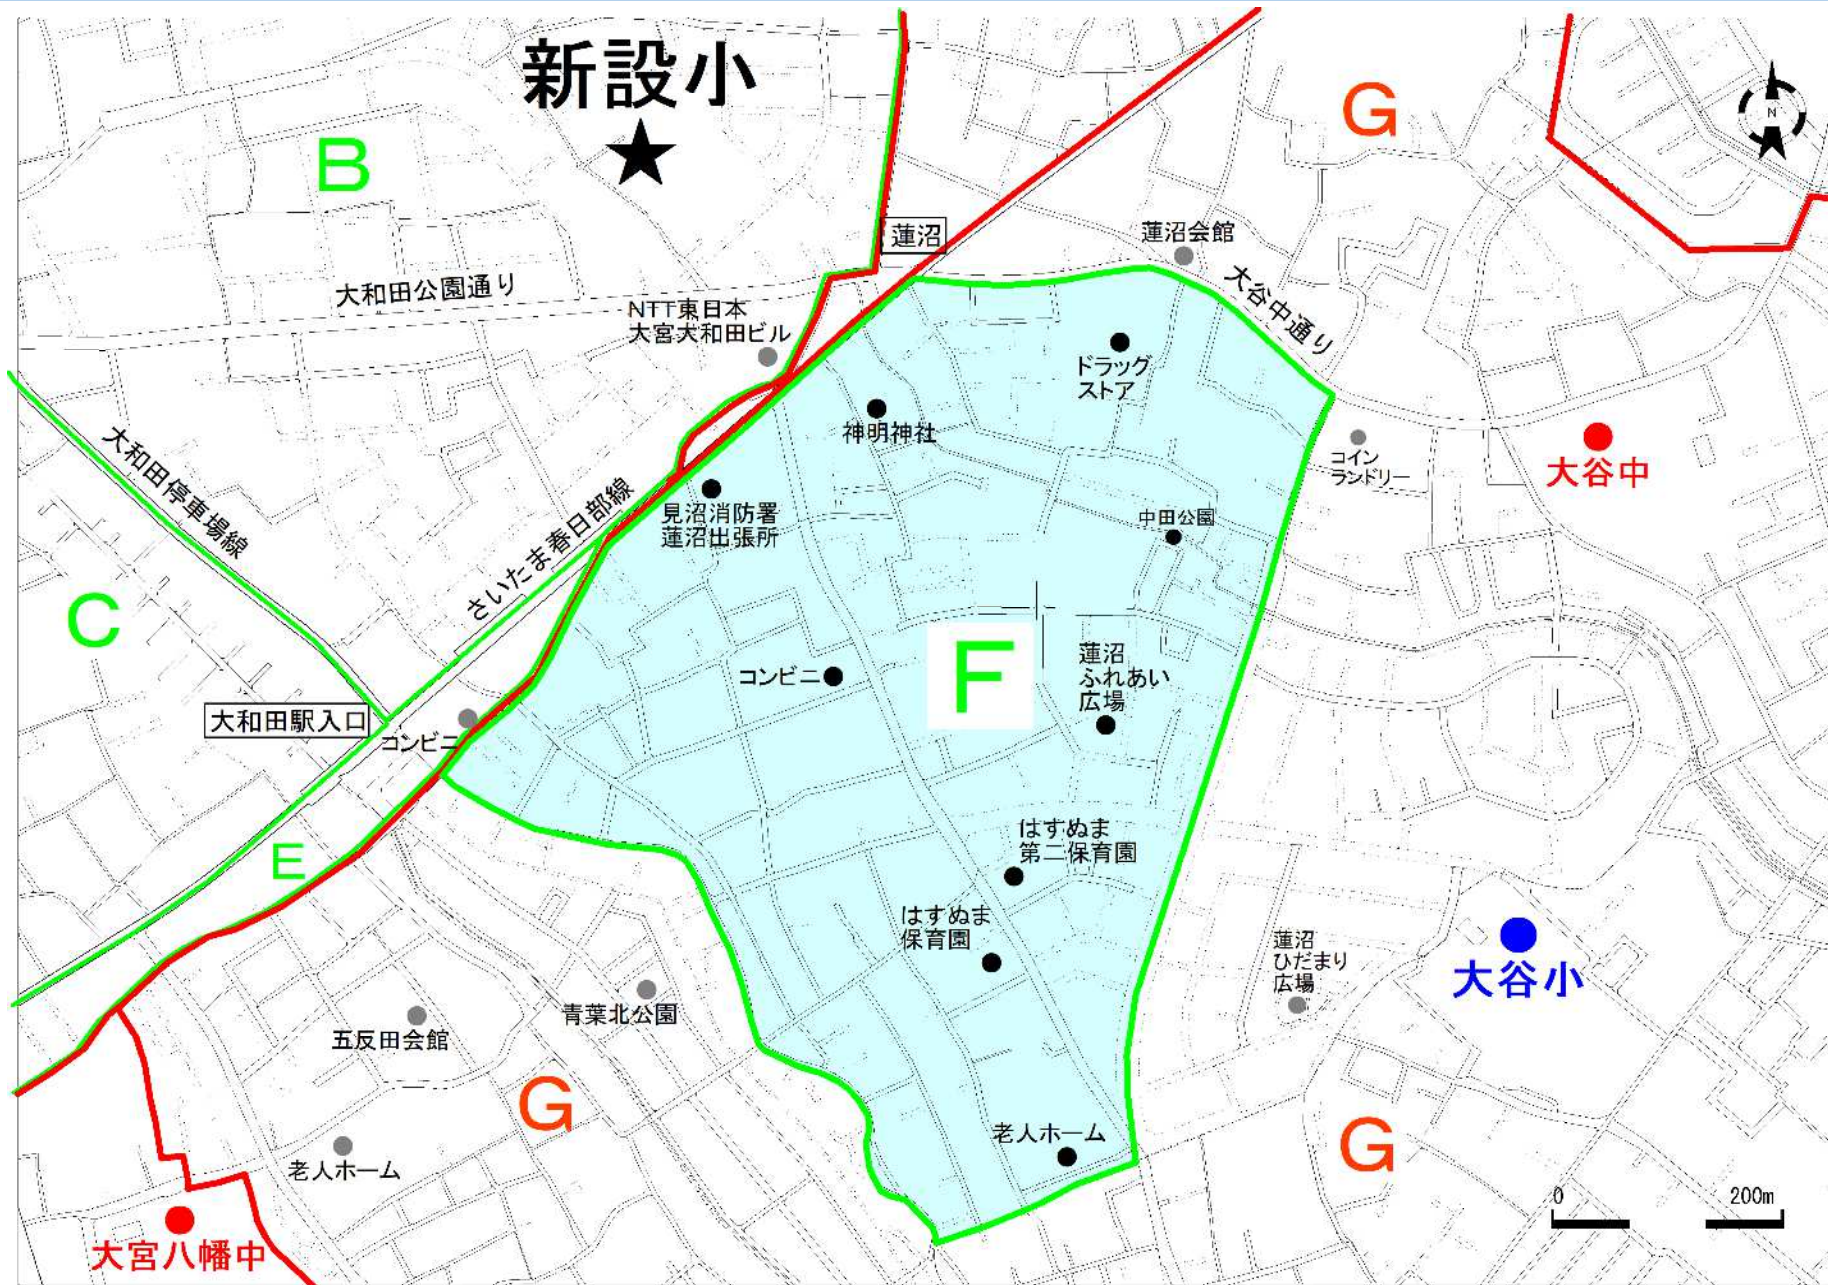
新設小

B

G

蓮沼

蓮沼会館

大和田公園通り

NTT東日本
大宮大和田ビル

大谷中通り

ドラッグ
ストア

神明神社

コイン
ランドリー

大谷中

大和田停車場線

見沼消防署
蓮沼出張所

中田公園

さいたま春日部線

C

F

蓮沼
ふれあい
広場

コンビニ

大和田駅入口

コンビニ

E

はすぬま
第二保育園

はすぬま
保育園

蓮沼
ひだまり
広場

大谷小

青葉北公園

五反田会館

G

G

老人ホーム

老人ホーム

0

200m

大宮八幡中